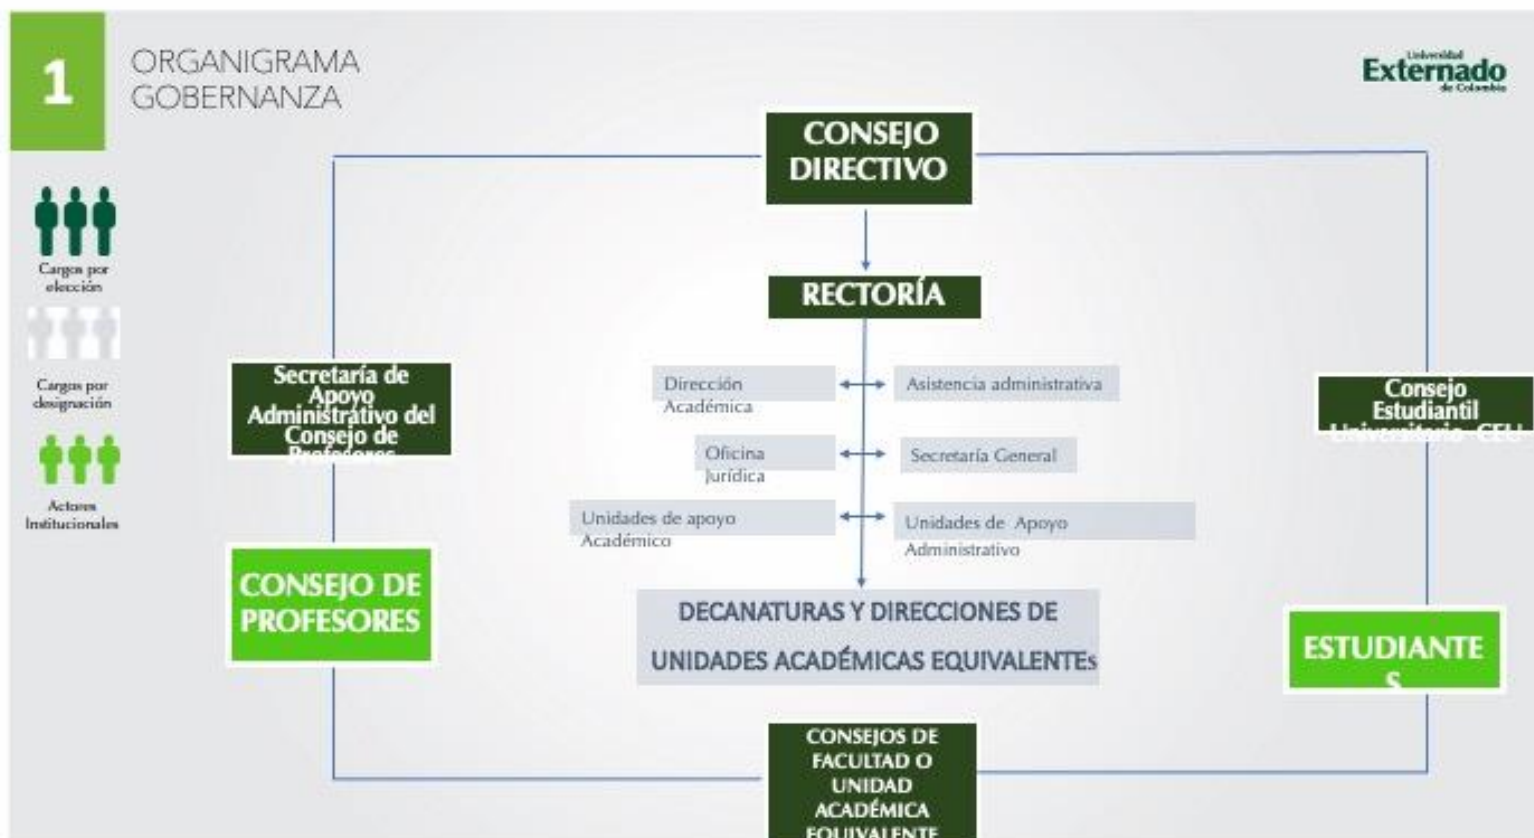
1

ORGANIGRAMA GOBERNANZA

Universidad Externado de Colombia

Cargos por elección

Cargos por designación

Actores Institucionales

CONSEJO DIRECTIVO

RECTORÍA

Secretaría de Apoyo Administrativo del Consejo de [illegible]

Dirección Académica

Asistencia administrativa

Oficina Jurídica

Secretaría General

Unidades de apoyo Académico

Unidades de Apoyo Administrativo

Consejo Estudiantil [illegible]

CONSEJO DE PROFESORES

DECANATURAS Y DIRECCIONES DE UNIDADES ACADÉMICAS EQUIVALENTEs

ESTUDIANTE S

CONSEJOS DE FACULTAD O UNIDAD ACADÉMICA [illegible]